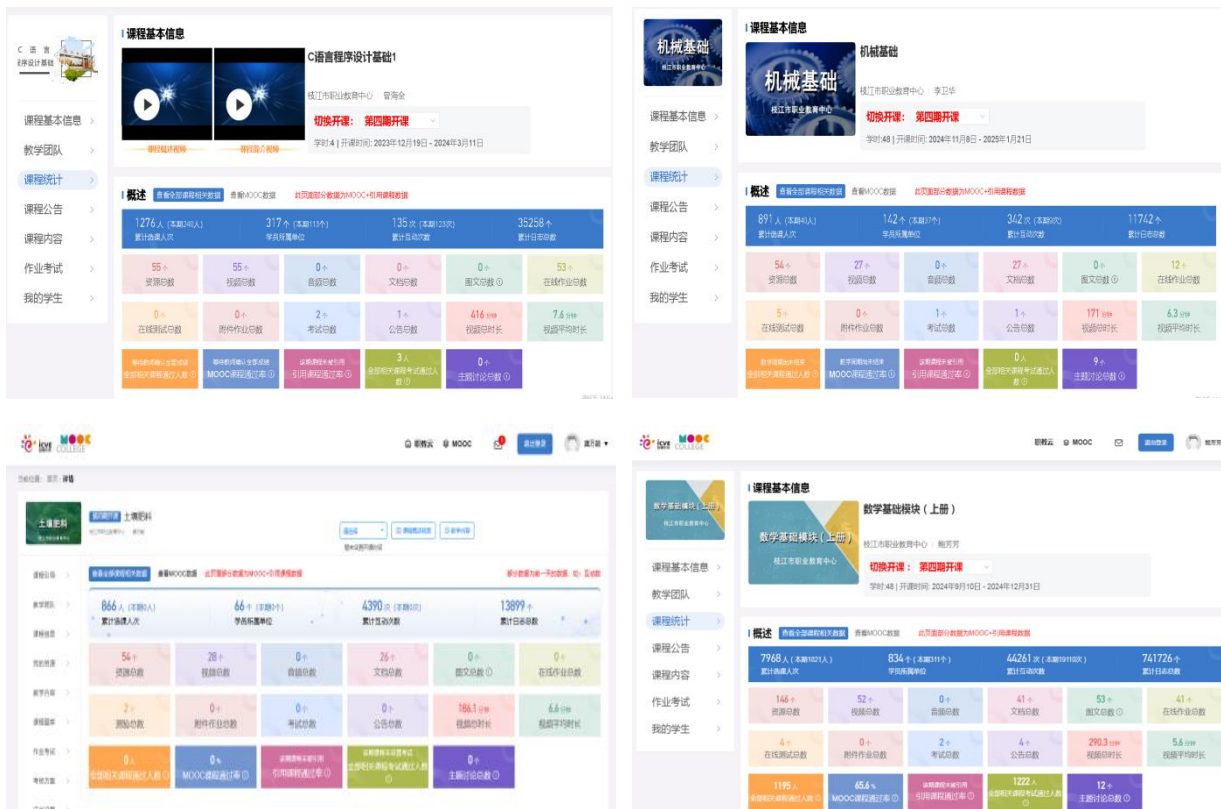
C 语言程序设计基础

课程基本信息

C语言程序设计基础1

课程宣传视频　课程简介视频

枝江市职业教育中心 · 曾海金

切换开课：第四期开课

学时:4 | 开课时间: 2023年12月19日 - 2024年3月11日

课程基本信息
教学团队
课程统计
课程公告
课程内容
作业考试
我的学生

概述　查看全部课程相关数据　查看MOOC数据　此页面部分数据为MOOC+引用课程数据

1276人 (本期240人) 累计选课人次
317个 (本期113个) 学员所属单位
135次 (本期123次) 累计互动次数
35258个 累计日志总数

55个 资源总数
55个 视频总数
0个 音频总数
0个 文档总数
0个 图文总数
53个 在线作业总数
0个 在线测试总数
0个 附件作业总数
2个 考试总数
1个 公告总数
416分钟 视频总时长
7.6分钟 视频平均时长
全部相关课程通过人数
MOOC课程通过率
引用课程通过率
3人 全部相关课程考试通过人数
0个 主题讨论总数

机械基础
枝江市职业教育中心

课程基本信息

机械基础

枝江市职业教育中心 · 李卫华

切换开课：第四期开课

学时:48 | 开课时间: 2024年11月8日 - 2025年1月21日

课程基本信息
教学团队
课程统计
课程公告
课程内容
作业考试
我的学生

概述　查看全部课程相关数据　查看MOOC数据　此页面部分数据为MOOC+引用课程数据

891人 (本期41人) 累计选课人次
142个 (本期37个) 学员所属单位
342次 (本期0次) 累计互动次数
11742个 累计日志总数

54个 资源总数
27个 视频总数
0个 音频总数
27个 文档总数
0个 图文总数
12个 在线作业总数
5个 在线测试总数
0个 附件作业总数
1个 考试总数
1个 公告总数
171分钟 视频总时长
6.3分钟 视频平均时长
全部相关课程通过人数
MOOC课程通过率
引用课程通过率
0人 全部相关课程考试通过人数
9个 主题讨论总数

icve MOOC COLLEGE　职教云　MOOC　退出登录

当前位置：首页 · 详情

土壤肥料

概述　查看全部课程相关数据　查看MOOC数据　此页面部分数据为MOOC+引用课程数据

866人 (本期0人) 累计选课人次
66个 (本期0个) 学员所属单位
4390次 (本期0次) 累计互动次数
13899个 累计日志总数

54个 资源总数
28个 视频总数
0个 音频总数
26个 文档总数
0个 图文总数
0个 在线作业总数
2个 测验总数
0个 附件作业总数
0个 考试总数
0个 公告总数
186.1分钟 视频总时长
6.6分钟 视频平均时长
0人 全部相关课程通过人数
0% MOOC课程通过率
引用课程通过率
全部相关课程考试通过人数
0个 主题讨论总数

icve MOOC COLLEGE　职教云　MOOC　退出登录

数学基础模块（上册）
枝江市职业教育中心

课程基本信息

数学基础模块（上册）

枝江市职业教育中心 · 鲍芳芳

切换开课：第四期开课

学时:48 | 开课时间: 2024年9月10日 - 2024年12月31日

课程基本信息
教学团队
课程统计
课程公告
课程内容
作业考试
我的学生

概述　查看全部课程相关数据　查看MOOC数据　此页面部分数据为MOOC+引用课程数据

7968人 (本期1821人) 累计选课人次
834个 (本期311个) 学员所属单位
44261次 (本期19110次) 累计互动次数
741726个 累计日志总数

146个 资源总数
52个 视频总数
0个 音频总数
41个 文档总数
53个 图文总数
41个 在线作业总数
4个 在线测试总数
0个 附件作业总数
2个 考试总数
4个 公告总数
290.3分钟 视频总时长
5.6分钟 视频平均时长
1195人 全部相关课程通过人数
65.6% MOOC课程通过率
引用课程通过率
1222人 全部相关课程考试通过人数
12个 主题讨论总数